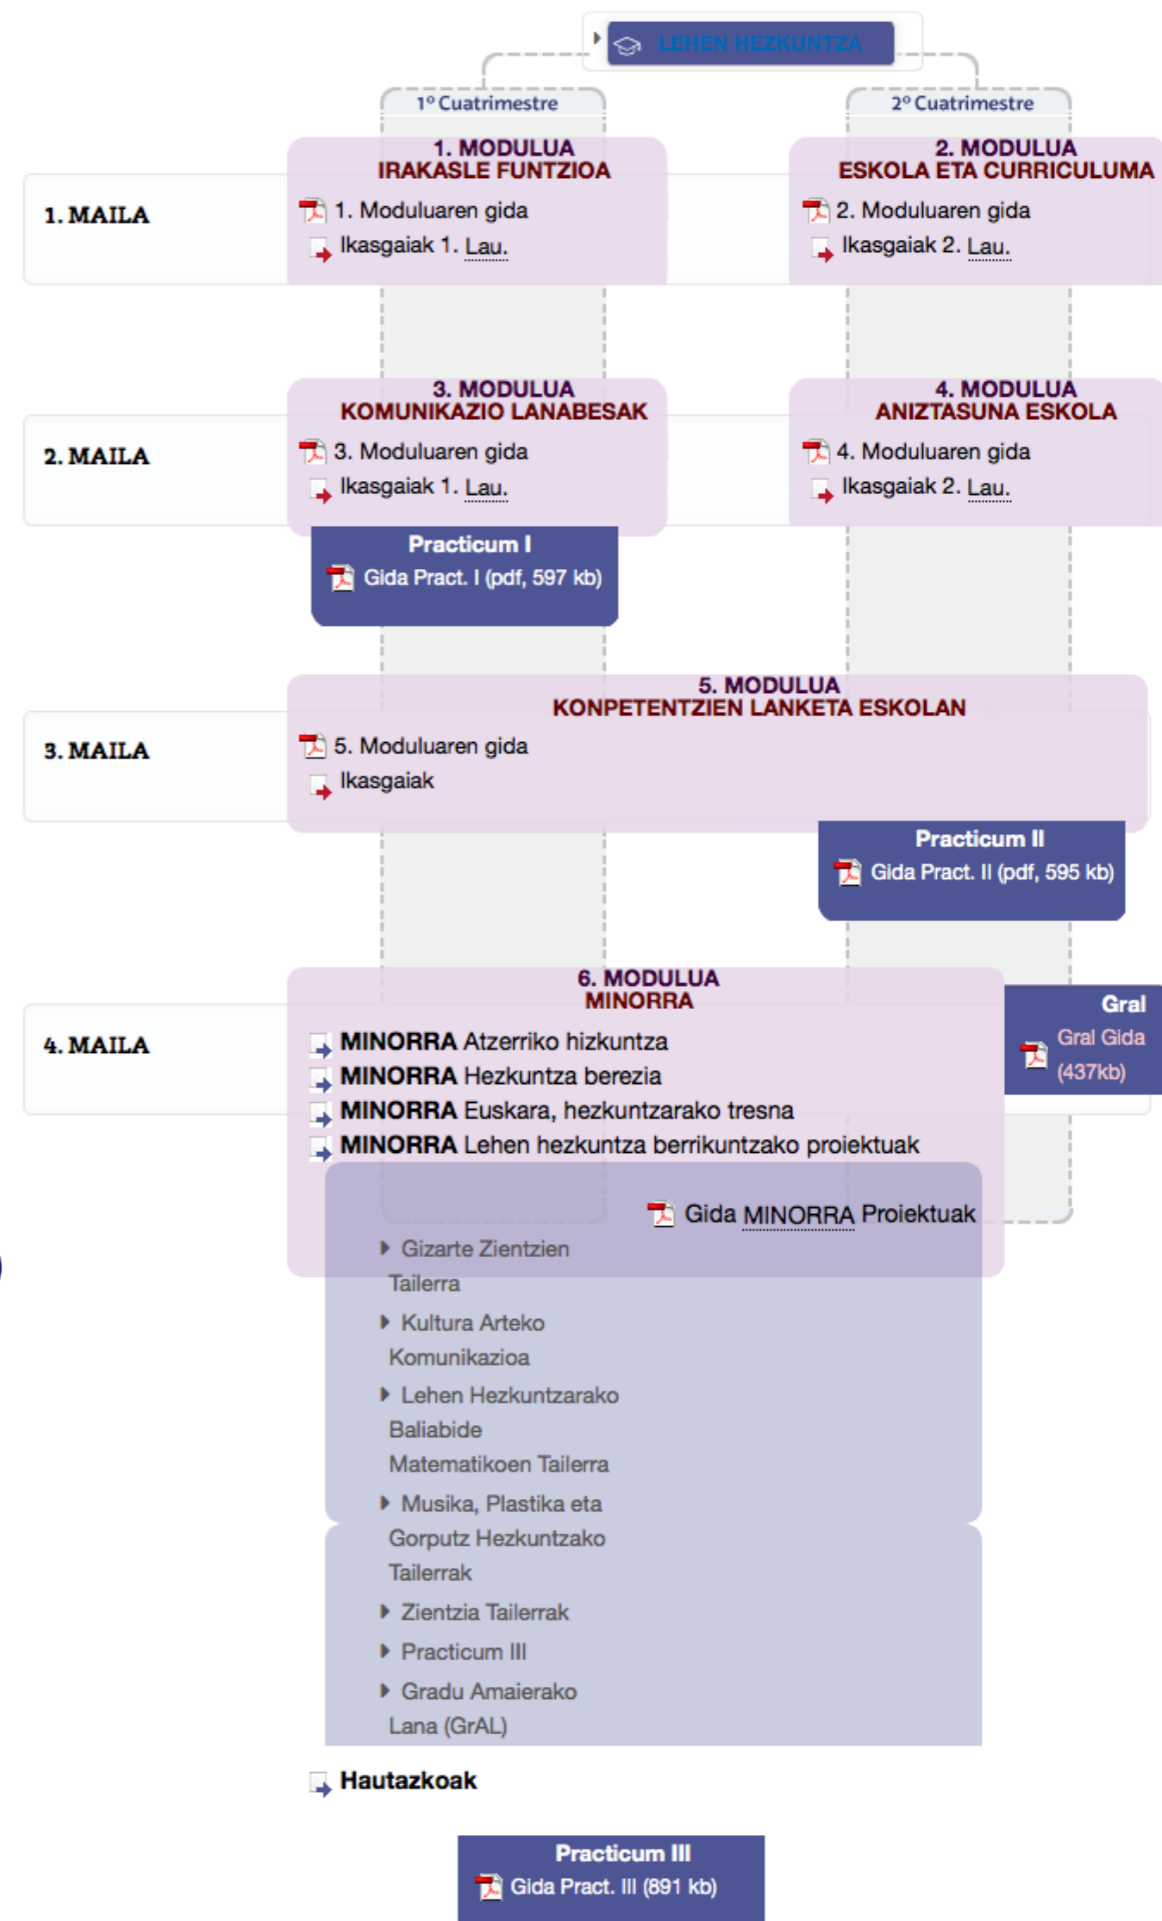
LEHEN HEZKUNTZA

1º Cuatrimestre

2º Cuatrimestre

1. MAILA

1. MODULUA
IRAKASLE FUNTZIOA
1. Moduluaren gida
Ikasgaiak 1. Lau.

2. MODULUA
ESKOLA ETA CURRICULUMA
2. Moduluaren gida
Ikasgaiak 2. Lau.

2. MAILA

3. MODULUA
KOMUNIKAZIO LANABESAK
3. Moduluaren gida
Ikasgaiak 1. Lau.

4. MODULUA
ANIZTASUNA ESKOLA
4. Moduluaren gida
Ikasgaiak 2. Lau.

Practicum I
Gida Pract. I (pdf, 597 kb)

3. MAILA

5. MODULUA
KONPETENTZIEN LANKETA ESKOLAN
5. Moduluaren gida
Ikasgaiak

Practicum II
Gida Pract. II (pdf, 595 kb)

4. MAILA

6. MODULUA
MINORRA
MINORRA Atzerriko hizkuntza
MINORRA Hezkuntza berezia
MINORRA Euskara, hezkuntzarako tresna
MINORRA Lehen hezkuntza berrikuntzako proiektuak

Gral
Gral Gida (437kb)

Gida MINORRA Proiektuak
Gizarte Zientzien Tailerra
Kultura Arteko Komunikazioa
Lehen Hezkuntzarako Baliabide Matematikoen Tailerra
Musika, Plastika eta Gorputz Hezkuntzako Tailerrak
Zientzia Tailerrak
Practicum III
Gradu Amaierako Lana (GrAL)

Hautazkoak

Practicum III
Gida Pract. III (891 kb)